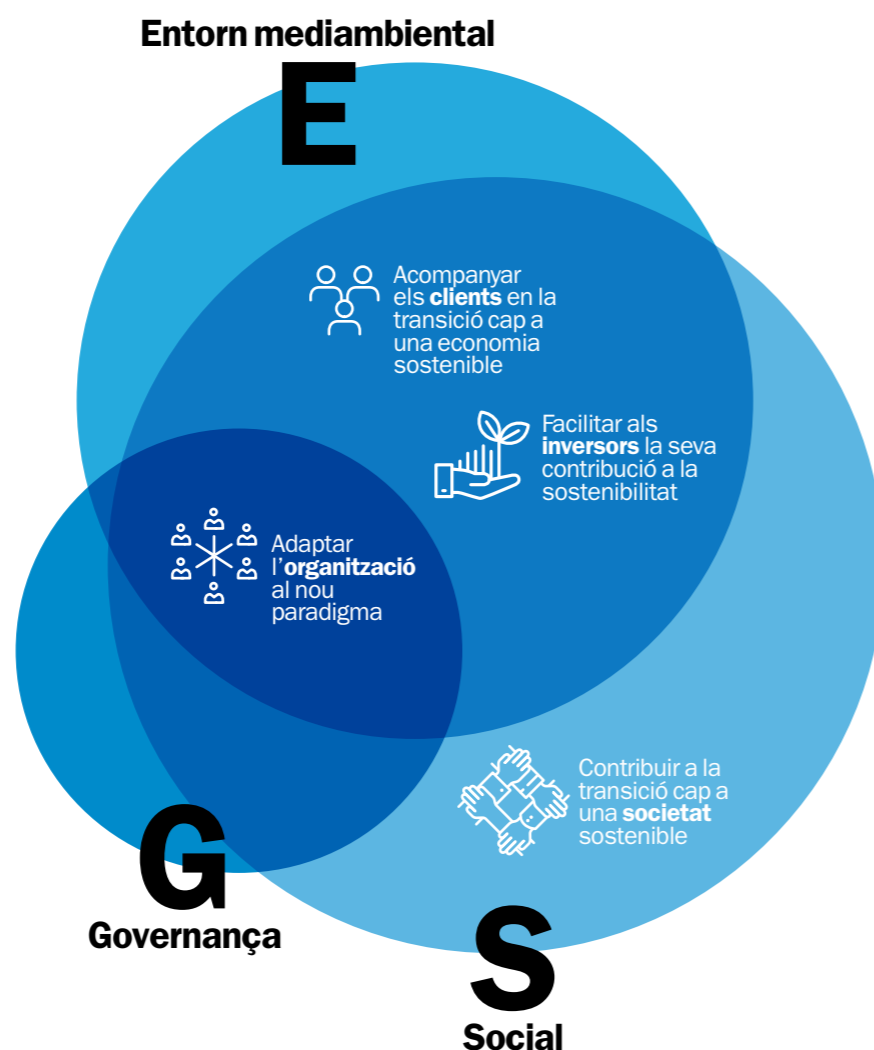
Entorn mediambiental

E

Acompanyar els clients en la transició cap a una economia sostenible

Facilitar als inversors la seva contribució a la sostenibilitat

Adaptar l'organització al nou paradigma

Contribuir a la transició cap a una societat sostenible

G

Governança

S

Social